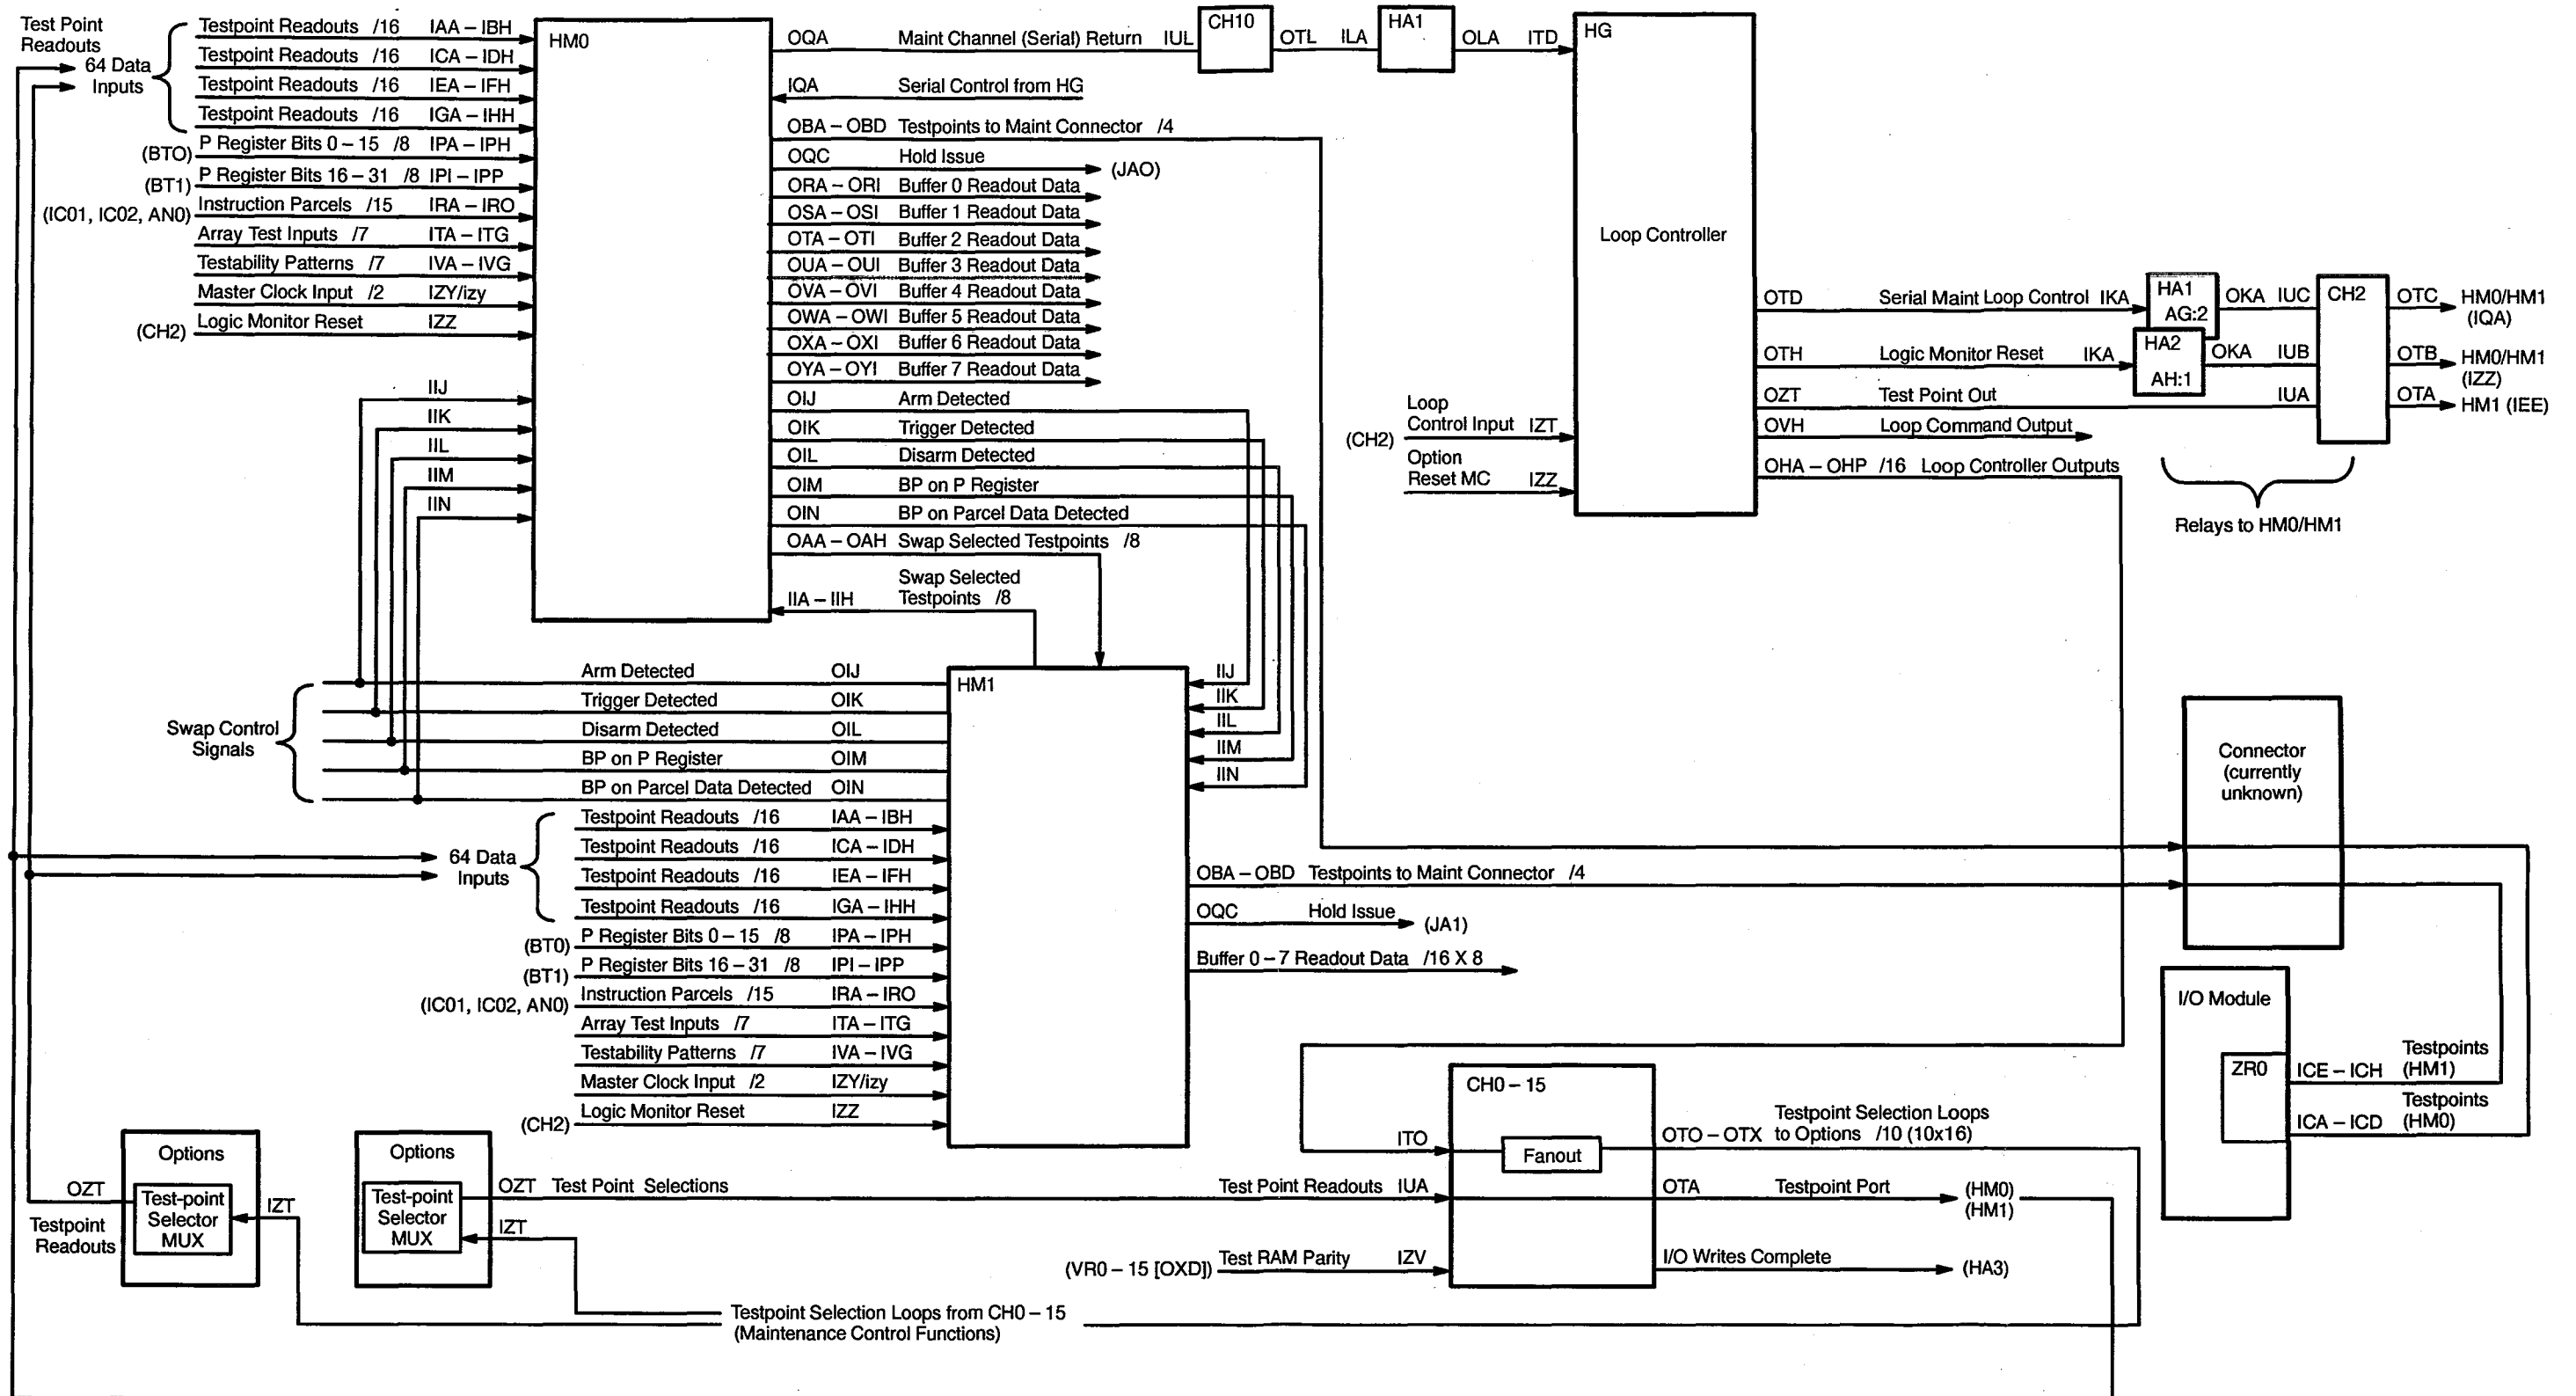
Test Point Readouts
64 Data Inputs
Testpoint Readouts /16 IAA – IBH
Testpoint Readouts /16 ICA – IDH
Testpoint Readouts /16 IEA – IFH
Testpoint Readouts /16 IGA – IHH
(BTO) P Register Bits 0 – 15 /8 IPA – IPH
(BT1) P Register Bits 16 – 31 /8 IPI – IPP
(IC01, IC02, AN0) Instruction Parcels /15 IRA – IRO
Array Test Inputs /7 ITA – ITG
Testability Patterns /7 IVA – IVG
Master Clock Input /2 IZY/izy
(CH2) Logic Monitor Reset IZZ
IIJ
IIK
IIL
IIM
IIN

HM0
OQA Maint Channel (Serial) Return IUL
IQA Serial Control from HG
OBA – OBD Testpoints to Maint Connector /4
OQC Hold Issue
(JAO)
ORA – ORI Buffer 0 Readout Data
OSA – OSI Buffer 1 Readout Data
OTA – OTI Buffer 2 Readout Data
OUA – OUI Buffer 3 Readout Data
OVA – OVI Buffer 4 Readout Data
OWA – OWI Buffer 5 Readout Data
OXA – OXI Buffer 6 Readout Data
OYA – OYI Buffer 7 Readout Data
OIJ Arm Detected
OIK Trigger Detected
OIL Disarm Detected
OIM BP on P Register
OIN BP on Parcel Data Detected
OAA – OAH Swap Selected Testpoints /8
IIA – IIH Swap Selected Testpoints /8

CH10
OTL ILA
HA1
OLA ITD
HG
Loop Controller
(CH2) Loop Control Input IZT
Option Reset MC IZZ
OTD Serial Maint Loop Control IKA
HA1 AG:2
OKA IUC
CH2
OTC HM0/HM1 (IQA)
OTH Logic Monitor Reset IKA
HA2 AH:1
OKA IUB
OTB HM0/HM1 (IZZ)
OZT Test Point Out IUA
OTA HM1 (IEE)
OVH Loop Command Output
OHA – OHP /16 Loop Controller Outputs
Relays to HM0/HM1

Swap Control Signals
Arm Detected OIJ
Trigger Detected OIK
Disarm Detected OIL
BP on P Register OIM
BP on Parcel Data Detected OIN
HM1
IIJ
IIK
IIL
IIM
IIN
64 Data Inputs
Testpoint Readouts /16 IAA – IBH
Testpoint Readouts /16 ICA – IDH
Testpoint Readouts /16 IEA – IFH
Testpoint Readouts /16 IGA – IHH
(BT0) P Register Bits 0 – 15 /8 IPA – IPH
(BT1) P Register Bits 16 – 31 /8 IPI – IPP
(IC01, IC02, AN0) Instruction Parcels /15 IRA – IRO
Array Test Inputs /7 ITA – ITG
Testability Patterns /7 IVA – IVG
Master Clock Input /2 IZY/izy
(CH2) Logic Monitor Reset IZZ
OBA – OBD Testpoints to Maint Connector /4
OQC Hold Issue (JA1)
Buffer 0 – 7 Readout Data /16 X 8

Connector (currently unknown)
I/O Module
ZR0
ICE – ICH Testpoints (HM1)
ICA – ICD Testpoints (HM0)

CH0 – 15
ITO
Fanout
OTO – OTX Testpoint Selection Loops to Options /10 (10x16)
Test Point Readouts IUA
OTA Testpoint Port (HM0) (HM1)
(VR0 – 15 [OXD]) Test RAM Parity IZV
I/O Writes Complete (HA3)

Options
OZT
Test-point Selector MUX
IZT
Testpoint Readouts
Options
Test-point Selector MUX
OZT Test Point Selections
IZT
Testpoint Selection Loops from CH0 – 15 (Maintenance Control Functions)